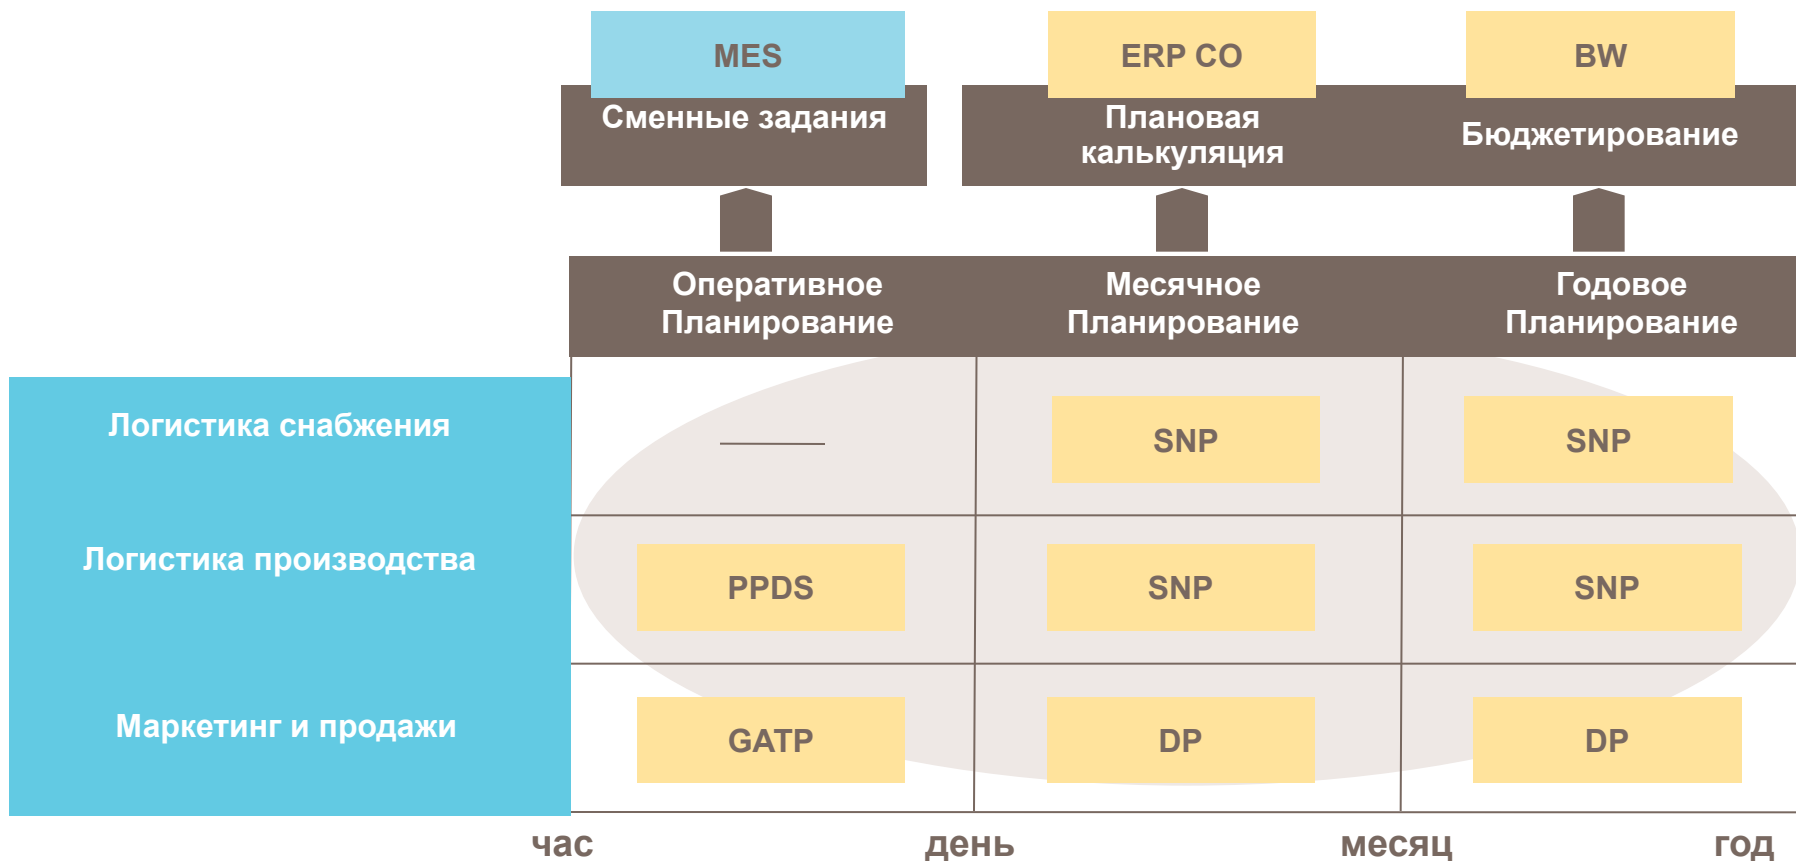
MES
Сменные задания

ERP CO
Плановая калькуляция

BW
Бюджетирование

Оперативное Планирование

Месячное Планирование

Годовое Планирование

| | | | |
|---|---|---|---|
| Логистика снабжения | — | SNP | SNP |
| Логистика производства | PPDS | SNP | SNP |
| Маркетинг и продажи | GATP | DP | DP |

час день месяц год